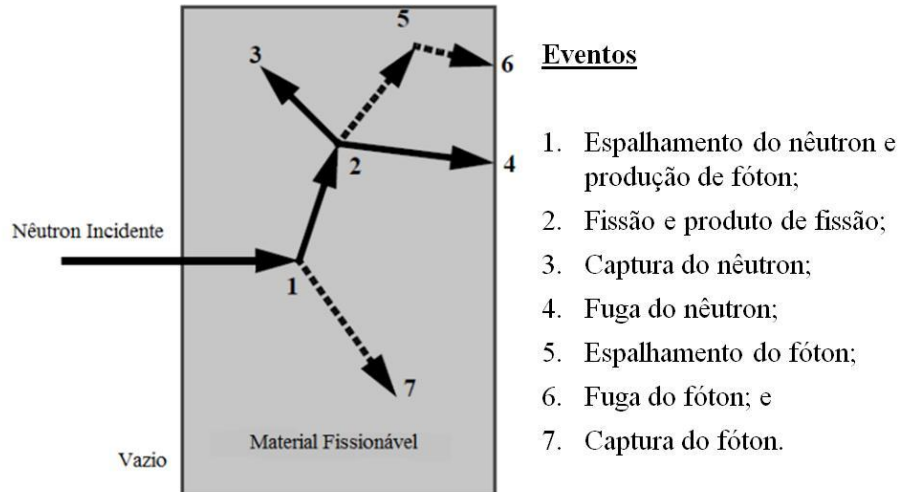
5

3

6

2

4

Nêutron Incidente

1

7

Vazio

Material Fissionável

**Eventos**

1. Espalhamento do nêutron e produção de fóton;
2. Fissão e produto de fissão;
3. Captura do nêutron;
4. Fuga do nêutron;
5. Espalhamento do fóton;
6. Fuga do fóton; e
7. Captura do fóton.